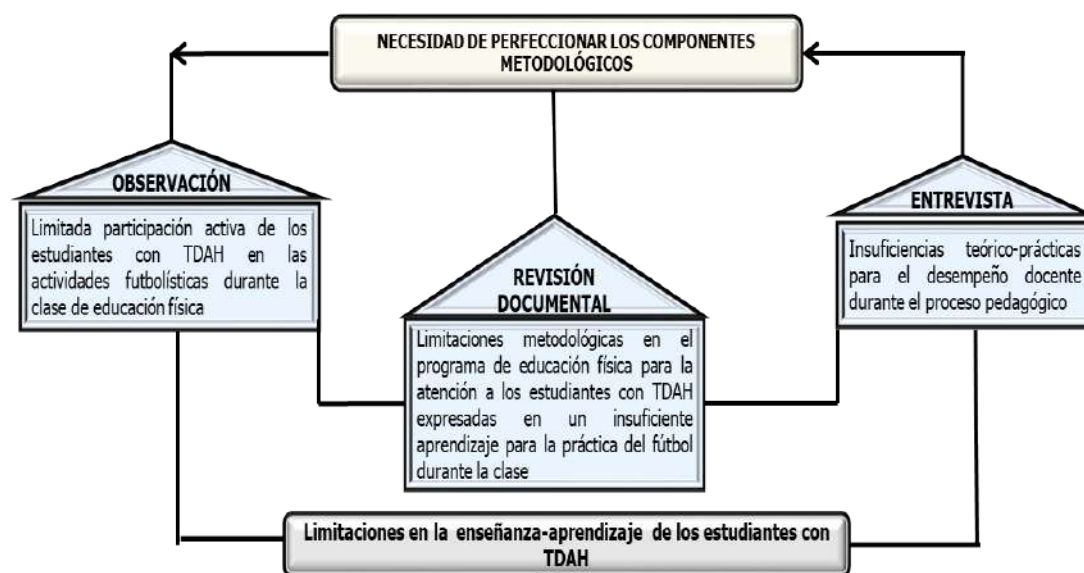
NECESIDAD DE PERFECCIONAR LOS COMPONENTES METODOLÓGICOS

OBSERVACIÓN

Limitada participación activa de los estudiantes con TDAH en las actividades futbolísticas durante la clase de educación física

REVISIÓN DOCUMENTAL

Limitaciones metodológicas en el programa de educación física para la atención a los estudiantes con TDAH expresadas en un insuficiente aprendizaje para la práctica del fútbol durante la clase

ENTREVISTA

Insuficiencias teórico-prácticas para el desempeño docente durante el proceso pedagógico

Limitaciones en la enseñanza-aprendizaje de los estudiantes con TDAH